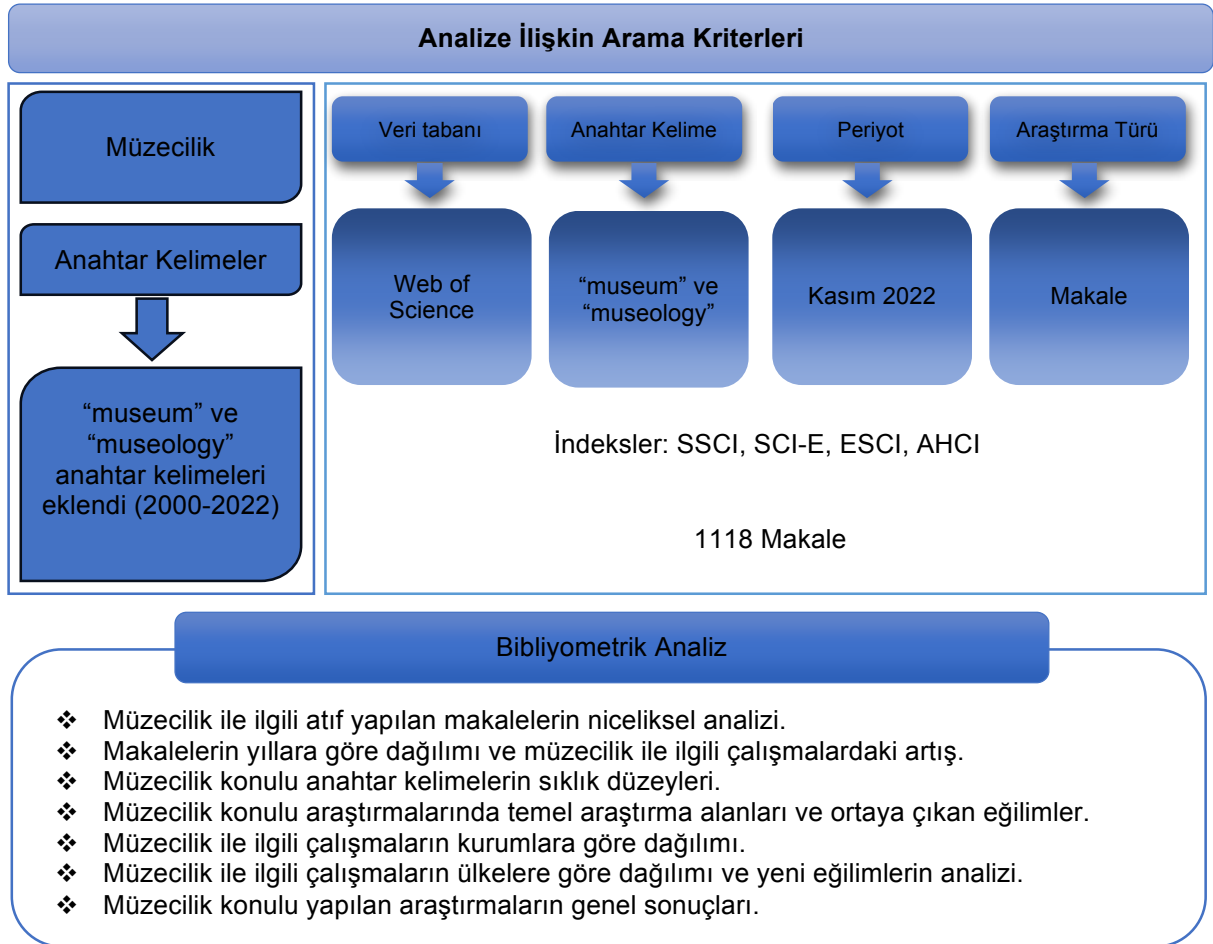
Analize İlişkin Arama Kriterleri

Müzecilik

Anahtar Kelimeler

“museum” ve “museology” anahtar kelimeleri eklendi (2000-2022)

Veri tabanı

Web of Science

Anahtar Kelime

“museum” ve “museology”

Periyot

Kasım 2022

Araştırma Türü

Makale

İndeksler: SSCI, SCI-E, ESCI, AHCI

1118 Makale

Bibliyometrik Analiz

❖ Müzecilik ile ilgili atıf yapılan makalelerin niceliksel analizi.
❖ Makalelerin yıllara göre dağılımı ve müzecilik ile ilgili çalışmalardaki artış.
❖ Müzecilik konulu anahtar kelimelerin sıklık düzeyleri.
❖ Müzecilik konulu araştırmalarında temel araştırma alanları ve ortaya çıkan eğilimler.
❖ Müzecilik ile ilgili çalışmaların kurumlara göre dağılımı.
❖ Müzecilik ile ilgili çalışmaların ülkelere göre dağılımı ve yeni eğilimlerin analizi.
❖ Müzecilik konulu yapılan araştırmaların genel sonuçları.